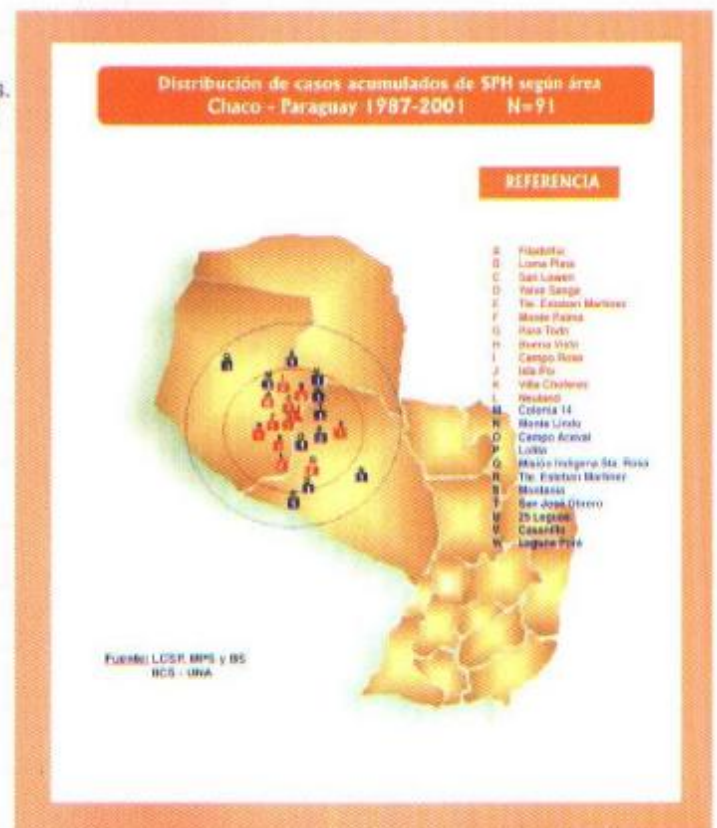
Distribución de casos acumulados de SPH según área
Chaco - Paraguay 1987-2001 N=91

REFERENCIA

A Filadelfia
B Loma Plata
C San Lowen
D Yalve Sanga
E Tte. Esteban Martinez
F Monte Palma
G Para Todo
H Buena Vista
I Campo Rosa
J Isla Poi
K Villa Choferes
L Neuland
M Colonia 14
N Monte Lindo
O Campo Aceval
P Lolita
Q Misión Indígena Sta. Rosa
R Tte. Esteban Martinez
S Montania
T San José Obrero
U 25 Leguas
V Casanillo
W Laguna Porá

Fuente: LCSP, MPS y BS
IICS - UNA